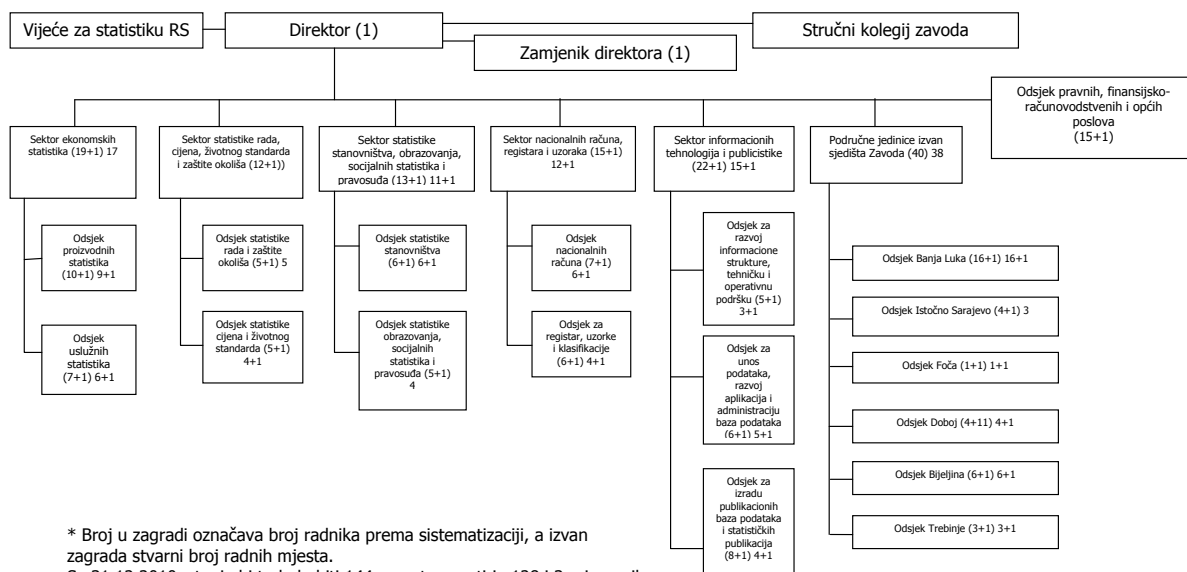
Vijeće za statistiku RS

Direktor (1)

Stručni kolegij zavoda

Zamjenik direktora (1)

Odsjek pravnih, finansijsko-računovodstvenih i općih poslova (15+1)

Sektor ekonomskih statistika (19+1) 17

Odsjek proizvodnih statistika (10+1) 9+1

Odsjek uslužnih statistika (7+1) 6+1

Sektor statistike rada, cijena, životnog standarda i zaštite okoliša (12+1))

Odsjek statistike rada i zaštite okoliša (5+1) 5

Odsjek statistike cijena i životnog standarda (5+1) 4+1

Sektor statistike stanovništva, obrazovanja, socijalnih statistika i pravosuđa (13+1) 11+1

Odsjek statistike stanovništva (6+1) 6+1

Odsjek statistike obrazovanja, socijalnih statistika i pravosuđa (5+1) 4

Sektor nacionalnih računa, registara i uzoraka (15+1) 12+1

Odsjek nacionalnih računa (7+1) 6+1

Odsjek za registar, uzorke i klasifikacije (6+1) 4+1

Sektor informacionih tehnologija i publicistike (22+1) 15+1

Odsjek za razvoj informacione strukture, tehničku i operativnu podršku (5+1) 3+1

Odsjek za unos podataka, razvoj aplikacija i administraciju baza podataka (6+1) 5+1

Odsjek za izradu publikacionih baza podataka i statističkih publikacija (8+1) 4+1

Područne jedinice izvan sjedišta Zavoda (40) 38

Odsjek Banja Luka (16+1) 16+1

Odsjek Istočno Sarajevo (4+1) 3

Odsjek Foča (1+1) 1+1

Odsjek Doboj (4+11) 4+1

Odsjek Bijeljina (6+1) 6+1

Odsjek Trebinje (3+1) 3+1

* Broj u zagradi označava broj radnika prema sistematizaciji, a izvan zagrada stvarni broj radnih mjesta.

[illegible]